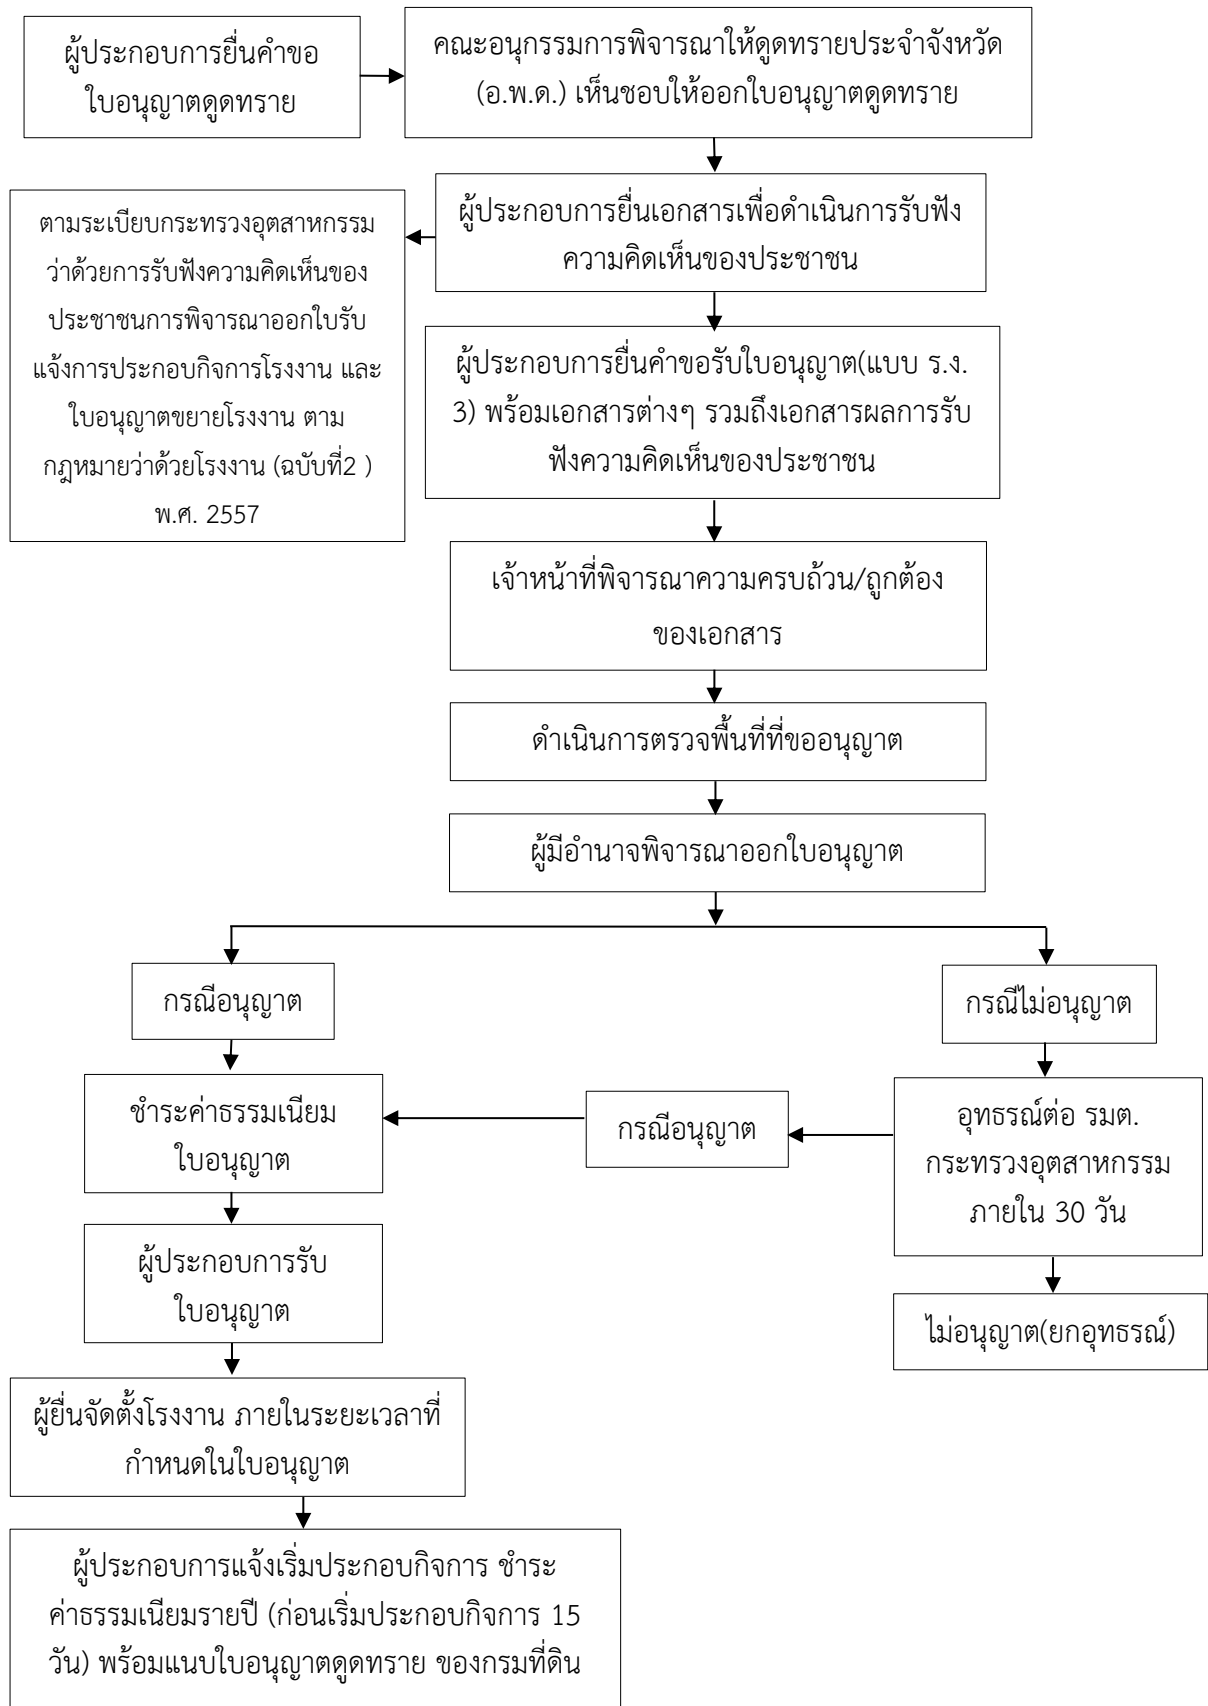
ผู้ประกอบการยื่นคำขอใบอนุญาตดูดทราย

คณะอนุกรรมการพิจารณาให้ดูดทรายประจำจังหวัด (อ.พ.ด.) เห็นชอบให้ออกใบอนุญาตดูดทราย

ผู้ประกอบการยื่นเอกสารเพื่อดำเนินการรับฟังความคิดเห็นของประชาชน

ตามระเบียบกระทรวงอุตสาหกรรม ว่าด้วยการรับฟังความคิดเห็นของประชาชนการพิจารณาออกใบรับแจ้งการประกอบกิจการโรงงาน และใบอนุญาตขยายโรงงาน ตามกฎหมายว่าด้วยโรงงาน (ฉบับที่2 ) พ.ศ. 2557

ผู้ประกอบการยื่นคำขอรับใบอนุญาต(แบบ ร.ง. 3) พร้อมเอกสารต่างๆ รวมถึงเอกสารผลการรับฟังความคิดเห็นของประชาชน

เจ้าหน้าที่พิจารณาความครบถ้วน/ถูกต้องของเอกสาร

ดำเนินการตรวจพื้นที่ที่ขออนุญาต

ผู้มีอำนาจพิจารณาออกใบอนุญาต

กรณีอนุญาต

กรณีไม่อนุญาต

ชำระค่าธรรมเนียมใบอนุญาต

กรณีอนุญาต

อุทธรณ์ต่อ รมต. กระทรวงอุตสาหกรรม ภายใน 30 วัน

ผู้ประกอบการรับใบอนุญาต

ไม่อนุญาต(ยกอุทธรณ์)

ผู้ยื่นจัดตั้งโรงงาน ภายในระยะเวลาที่กำหนดในใบอนุญาต

ผู้ประกอบการแจ้งเริ่มประกอบกิจการ ชำระค่าธรรมเนียมรายปี (ก่อนเริ่มประกอบกิจการ 15 วัน) พร้อมแนบใบอนุญาตดูดทราย ของกรมที่ดิน